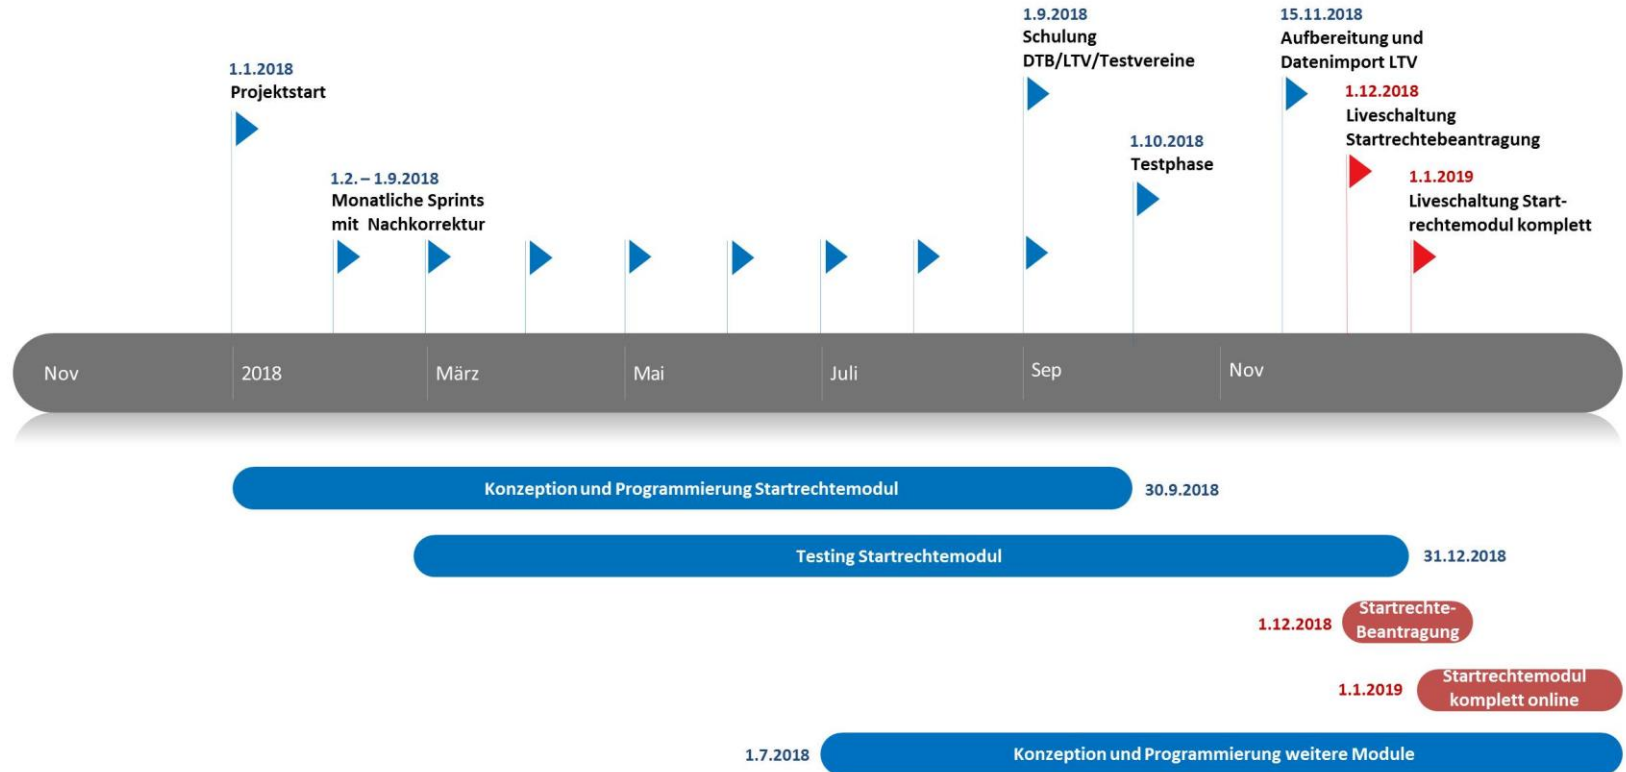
1.1.2018
Projektstart

1.2. – 1.9.2018
Monatliche Sprints mit Nachkorrektur

1.9.2018
Schulung DTB/LTV/Testvereine

1.10.2018
Testphase

15.11.2018
Aufbereitung und Datenimport LTV

1.12.2018
Liveschaltung Startrechtebeantragung

1.1.2019
Liveschaltung Startrechtemodul komplett

Nov 2018 März Mai Juli Sep Nov

Konzeption und Programmierung Startrechtemodul 30.9.2018

Testing Startrechtemodul 31.12.2018

1.12.2018 Startrechte-Beantragung

1.1.2019 Startrechtemodul komplett online

1.7.2018 Konzeption und Programmierung weitere Module